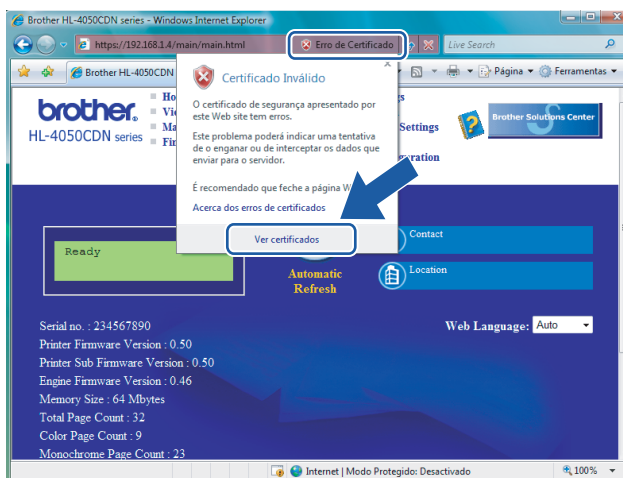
Brother HL-4050CDN series - Windows Internet Explorer

https://192.168.1.4/main/main.html

Erro de Certificado

Live Search

Brother HL-4050CDN

Página ▾ Ferramentas ▾

brother

HL-4050CDN series

Ho
Vi
Ma
Fi

s
Settings
ration

Brother Solutions Center

Certificado Inválido

O certificado de segurança apresentado por este Web site tem erros.

Este problema poderá indicar uma tentativa de o enganar ou de interceptar os dados que enviar para o servidor.

É recomendado que feche a página W

Acerca dos erros de certificados

Ver certificados

Ready

Contact

Automatic Refresh

Location

Serial no. : 234567890

Printer Firmware Version : 0.50

Printer Sub Firmware Version : 0.50

Engine Firmware Version : 0.46

Memory Size : 64 Mbytes

Total Page Count : 32

Color Page Count : 9

Monochrome Page Count : 23

Web Language: Auto

Internet | Modo Protegido: Desactivado

100%